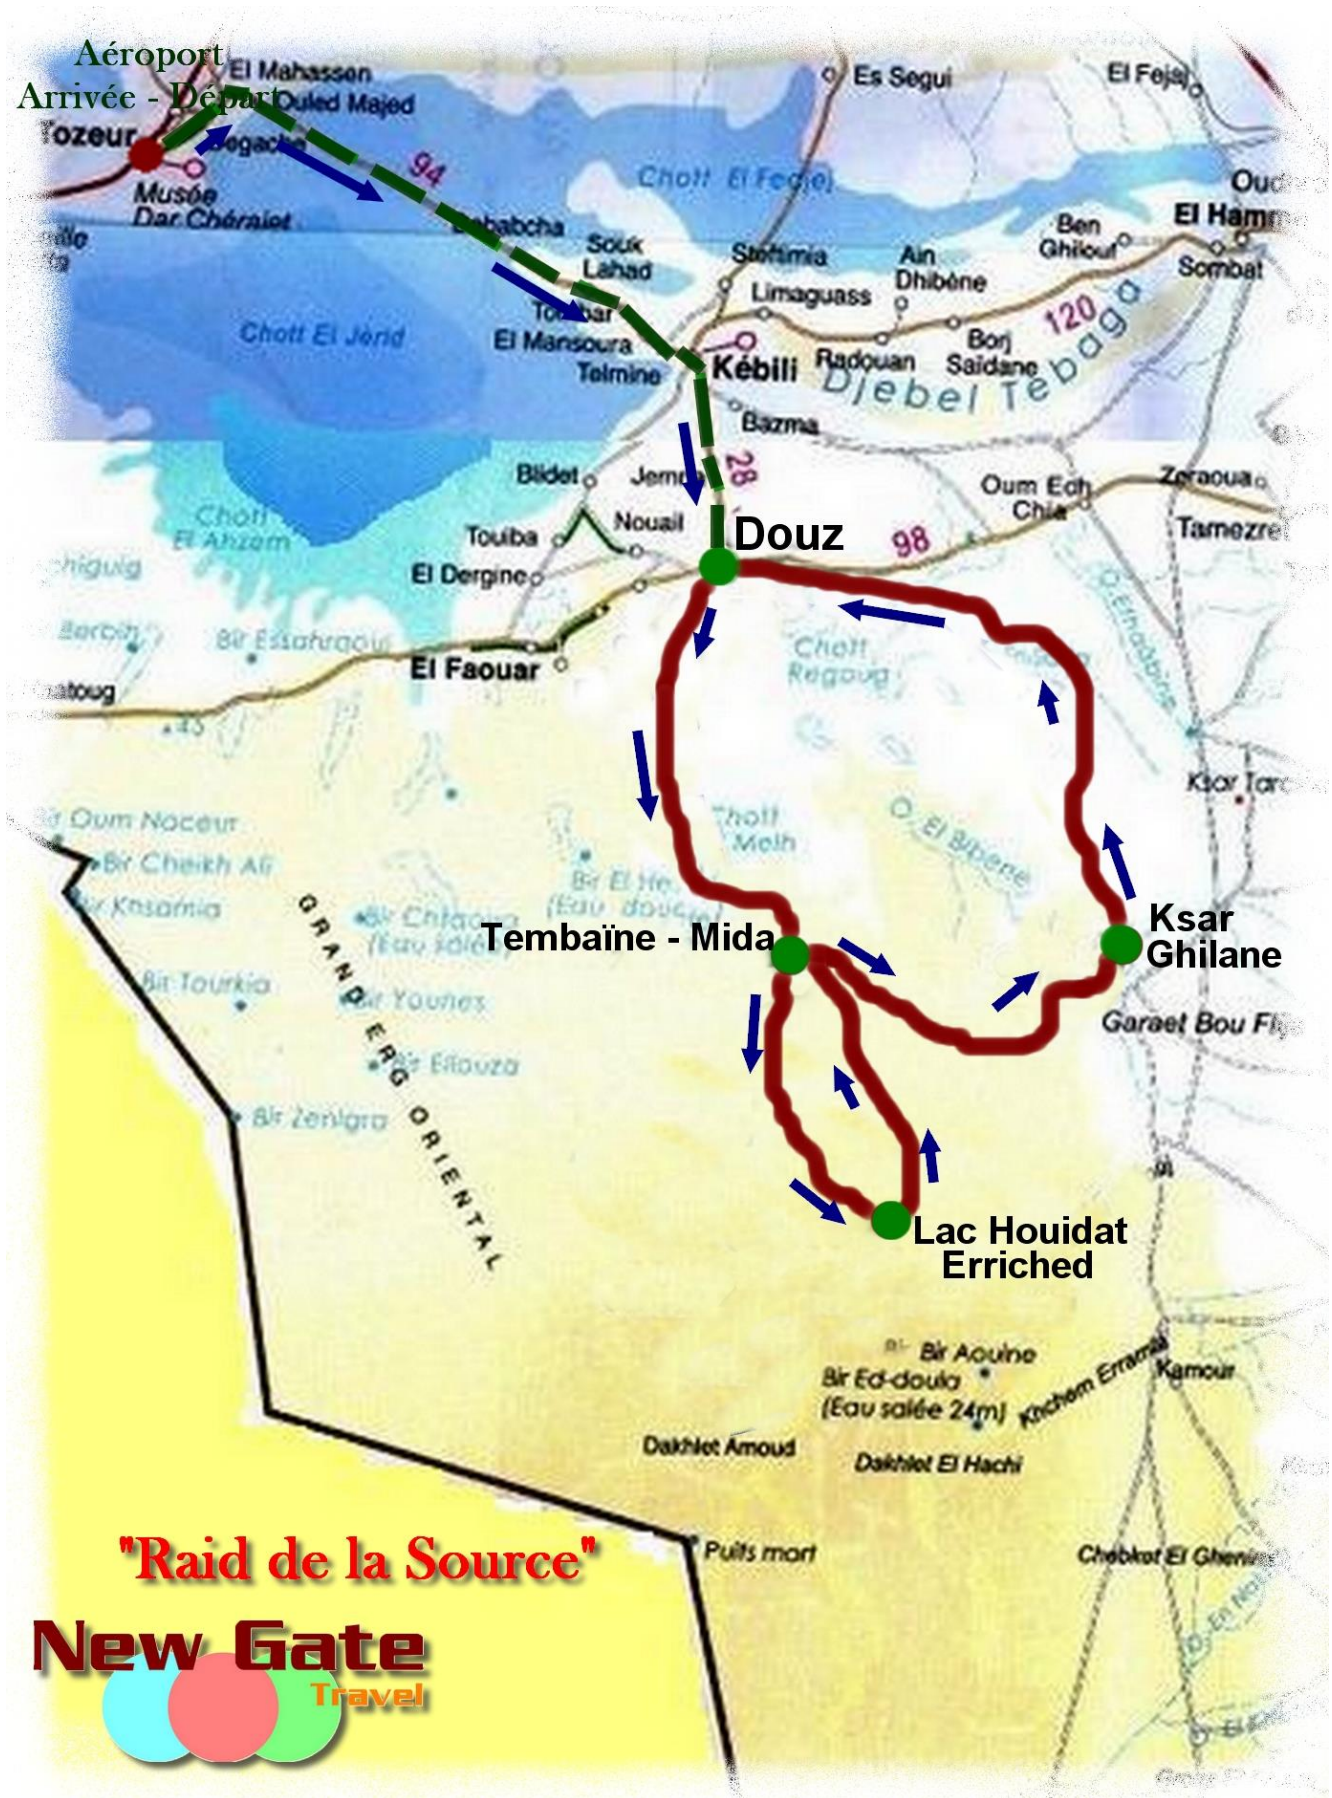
Aéroport
Arrivée - Départ
El Mahassen
Ouled Majed
Tozeur
Degache
Musée
Dar Chéraïet
Es Segui
El Fejaj
Oud
El Hamma
Chott El Fedjej
94
Chebabcha
Souk Lahad
Steftimia
Ain Dhibène
Ben Ghilouf
Sombat
Limaguess
Toumbar
El Mansoura
Telmine
Kébili
Radouan
Borj Saidane
120
Djebel Tebaga
Chott El Jerid
Bazma
Blidet
Jemna
28
Oum Ech Chia
Zeraoua
Nouail
Touiba
Douz
98
Tamezret
Chott El Ahzem
Chiguig
El Dergine
Bir Essahraoui
Chott Regoug
O. Ethabbine
El Faouar
Matoug
Ksar Tarcine
Oum Noceur
Bir Cheikh Ali
Bir Ksamia
Chott Melh
O. El Bibene
Bir El Hez (Eau douce)
Bir Chiaga (Eau salée)
Tembaïne - Mida
Ksar Ghilane
Bir Tourkia
Bir Younes
Garaet Bou Flija
Bir Ellouza
Bir Zenigra
GRAND ERG ORIENTAL
Lac Houidat Erriched
Bir Aouine
Bir Ed-douia (Eau salée 24m)
Kamour
Khchem Errami
Dakhlet Amoud
Dakhlet El Hachi
Puits mort
Chobkat El Ghenina
"Raid de la Source"
New Gate
Travel